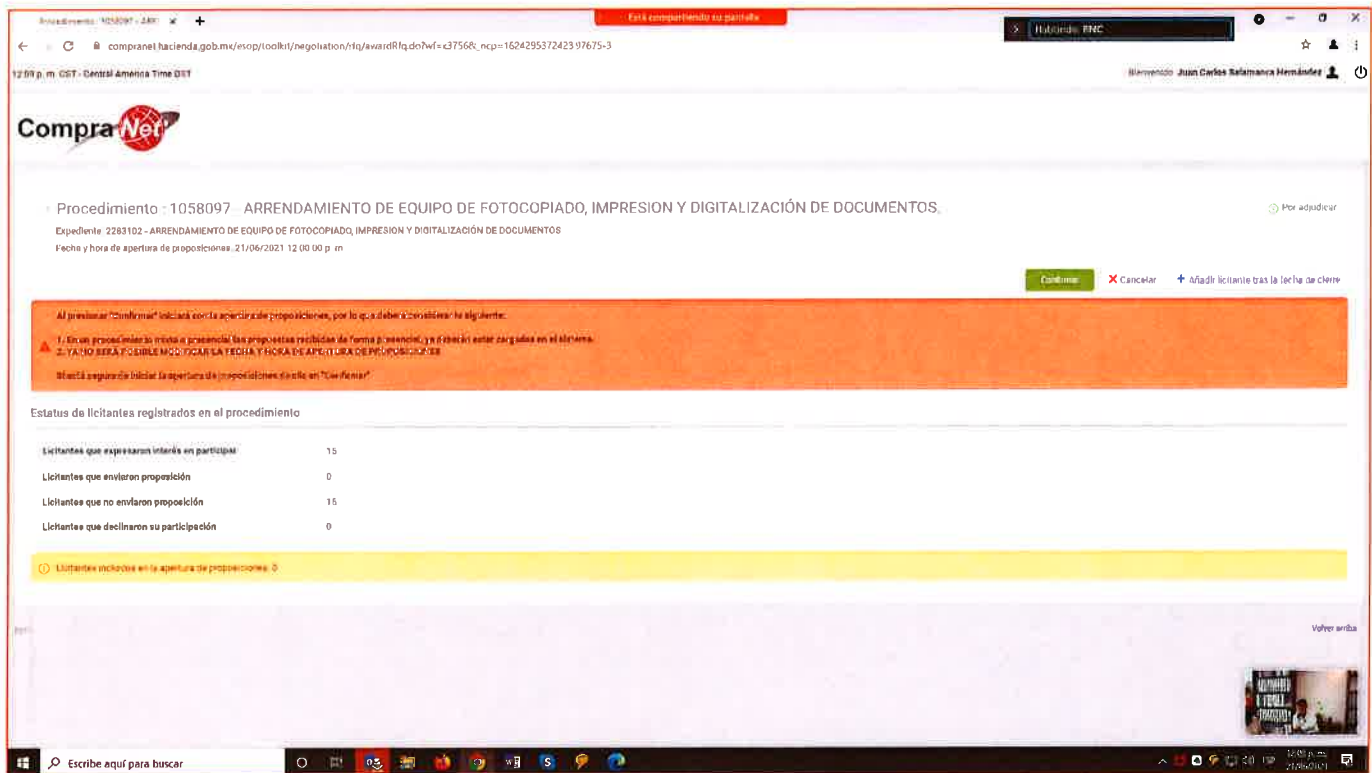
Procedimiento: 1058097 - ARR ×
Está compartiendo su pantalla
Hablando: BNC
compranet.hacienda.gob.mx/esop/toolkit/negotiation/rfq/awardRfq.do?wf=c3756&_ncp=1624295372423.97675-3
12:00 p.m. CST - Central America Time CST
Bienvenido Juan Carlos Salamanca Hernández
CompraNet
Procedimiento : 1058097 - ARRENDAMIENTO DE EQUIPO DE FOTOCOPIADO, IMPRESION Y DIGITALIZACIÓN DE DOCUMENTOS.
Por adjudicar
Expediente 2283102 - ARRENDAMIENTO DE EQUIPO DE FOTOCOPIADO, IMPRESION Y DIGITALIZACIÓN DE DOCUMENTOS
Fecha y hora de apertura de proposiciones: 21/06/2021 12:00:00 p. m.
Confirmar
Cancelar
Añadir licitante tras la fecha de cierre
Al presionar "Confirmar" iniciará con la apertura de proposiciones, por lo que deberá considerar lo siguiente:
1. En un procedimiento mixto o presencial las propuestas recibidas de forma presencial, ya deberán estar cargadas en el sistema.
2. YA NO SERÁ POSIBLE MODIFICAR LA FECHA Y HORA DE APERTURA DE PROPOSICIONES
¿Está seguro de iniciar la apertura de proposiciones? de clic en "Confirmar"
Estatus de licitantes registrados en el procedimiento
| Licitantes que expresaron interés en participar | 15 |
|---|---|
| Licitantes que enviaron proposición | 0 |
| Licitantes que no enviaron proposición | 15 |
| Licitantes que declinaron su participación | 0 |
Licitantes incluidos en la apertura de proposiciones: 0
Volver arriba
Escribe aquí para buscar
12:00 p.m.
21/06/2021